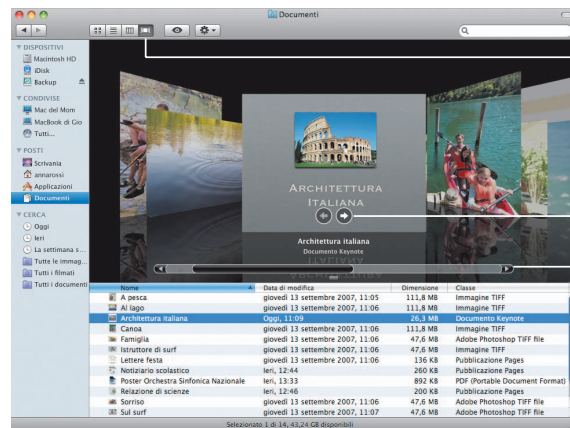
Documenti

DISPOSITIVI
Macintosh HD
iDisk
Backup

CONDIVISE
Mac del Mom
MacBook di Gio
Tutti...

POSTI
Scrivania
annarossi
Applicazioni
Documenti

CERCA
Oggi
Ieri
La settimana s...
Tutte le immag...
Tutti i filmati
Tutti i documenti

ARCHITETTURA ITALIANA

Architettura italiana
Documento Keynote

| Nome | Data di modifica | Dimensione | Classe |
|---|---|---|---|
| A pesca | giovedì 13 settembre 2007, 11:05 | 111,8 MB | Immagine TIFF |
| Al lago | giovedì 13 settembre 2007, 11:05 | 111,8 MB | Immagine TIFF |
| Architettura italiana | Oggi, 11:09 | 26,3 MB | Documento Keynote |
| Canoa | giovedì 13 settembre 2007, 11:06 | 111,8 MB | Immagine TIFF |
| Famiglia | giovedì 13 settembre 2007, 11:06 | 47,6 MB | Adobe Photoshop TIFF file |
| Istruttore di surf | giovedì 13 settembre 2007, 11:06 | 111,8 MB | Immagine TIFF |
| Lettere festa | giovedì 13 settembre 2007, 11:06 | 136 KB | Pubblicazione Pages |
| Notiziario scolastico | Ieri, 12:44 | 260 KB | Pubblicazione Pages |
| Poster Orchestra Sinfonica Nazionale | Ieri, 13:33 | 892 KB | PDF (Portable Document Format) |
| Relazione di scienze | Ieri, 12:46 | 200 KB | Pubblicazione Pages |
| Sorriso | giovedì 13 settembre 2007, 11:06 | 47,6 MB | Adobe Photoshop TIFF file |
| Sul surf | giovedì 13 settembre 2007, 11:07 | 47,6 MB | Adobe Photoshop TIFF file |

Selezionato 1 di 14, 43,24 GB disponibili